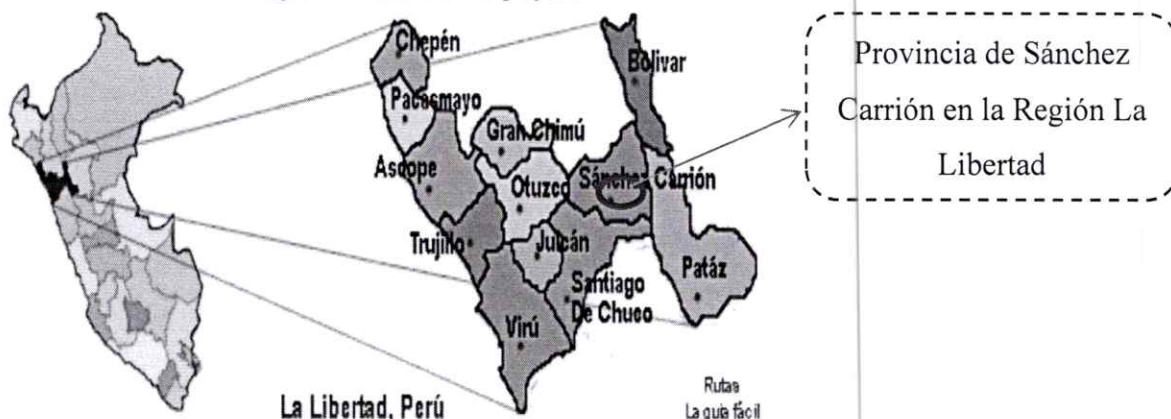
Chepén
Bolívar
Pacasmayo
Gran Chimú
Ascope
Otuzco
Sánchez Carrión
Trujillo
Julcán
Patáz
Santiago De Chuco
Virú
La Libertad, Perú
Rutas
La guía fácil

Provincia de Sánchez Carrión en la Región La Libertad